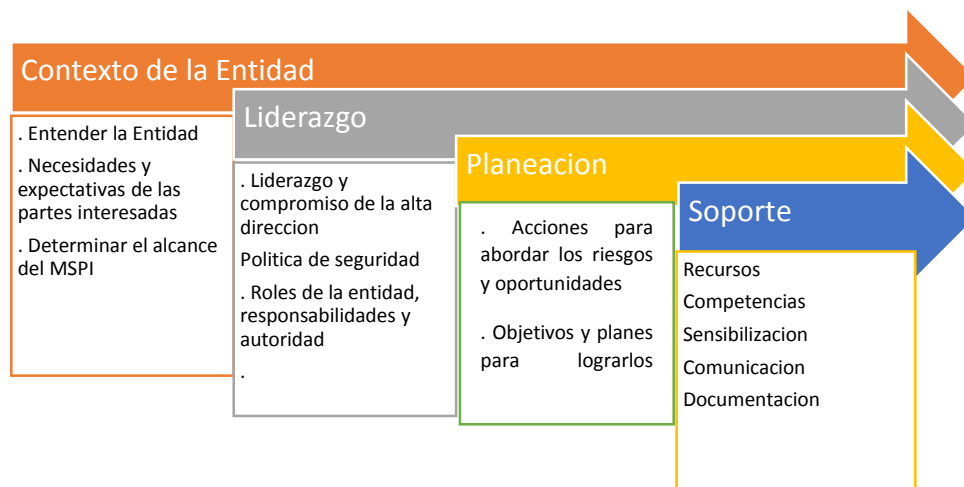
Contexto de la Entidad

. Entender la Entidad

. Necesidades y expectativas de las partes interesadas

. Determinar el alcance del MSPI

Liderazgo

. Liderazgo y compromiso de la alta direccion

Politica de seguridad

. Roles de la entidad, responsabilidades y autoridad

.

Planeacion

. Acciones para abordar los riesgos y oportunidades

. Objetivos y planes para lograrlos

Soporte

Recursos

Competencias

Sensibilizacion

Comunicacion

Documentacion